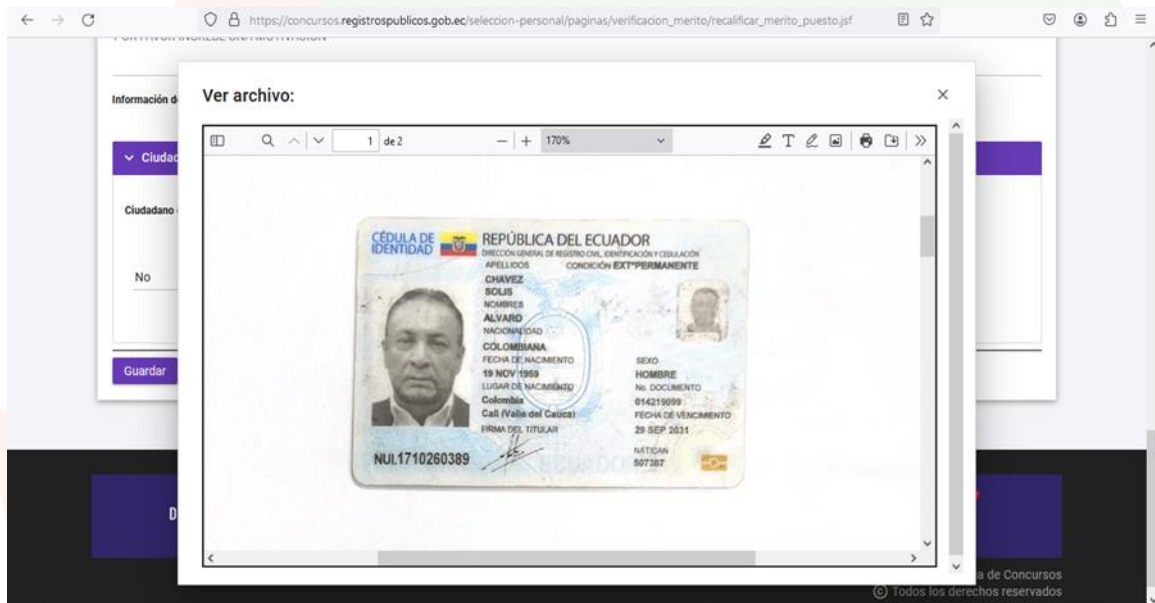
https://concursos.registrospublicos.gob.ec/seleccion-personal/paginas/verificacion_merito/recalificar_merito_puesto.jsf

Información d

Ciudad

Ciudadano

No

Guardar

D

Ver archivo:

×

1 de 2

170%

CÉDULA DE IDENTIDAD

REPÚBLICA DEL ECUADOR

DIRECCIÓN GENERAL DE REGISTRO CIVIL, IDENTIFICACIÓN Y CEDULACIÓN

APELLIDOS

CONDICIÓN EXT*PERMANENTE

CHAVEZ
SOLIS

NOMBRES

ALVARO

NACIONALIDAD

COLOMBIANA

FECHA DE NACIMIENTO

19 NOV 1959

LUGAR DE NACIMIENTO

Colombia
Cali (Valle del Cauca)

FIRMA DEL TITULAR

SEXO

HOMBRE

No. DOCUMENTO

014219099

FECHA DE VENCIMIENTO

29 SEP 2031

NAT/CAN

507387

NUI.1710260389

a de Concursos

© Todos los derechos reservados